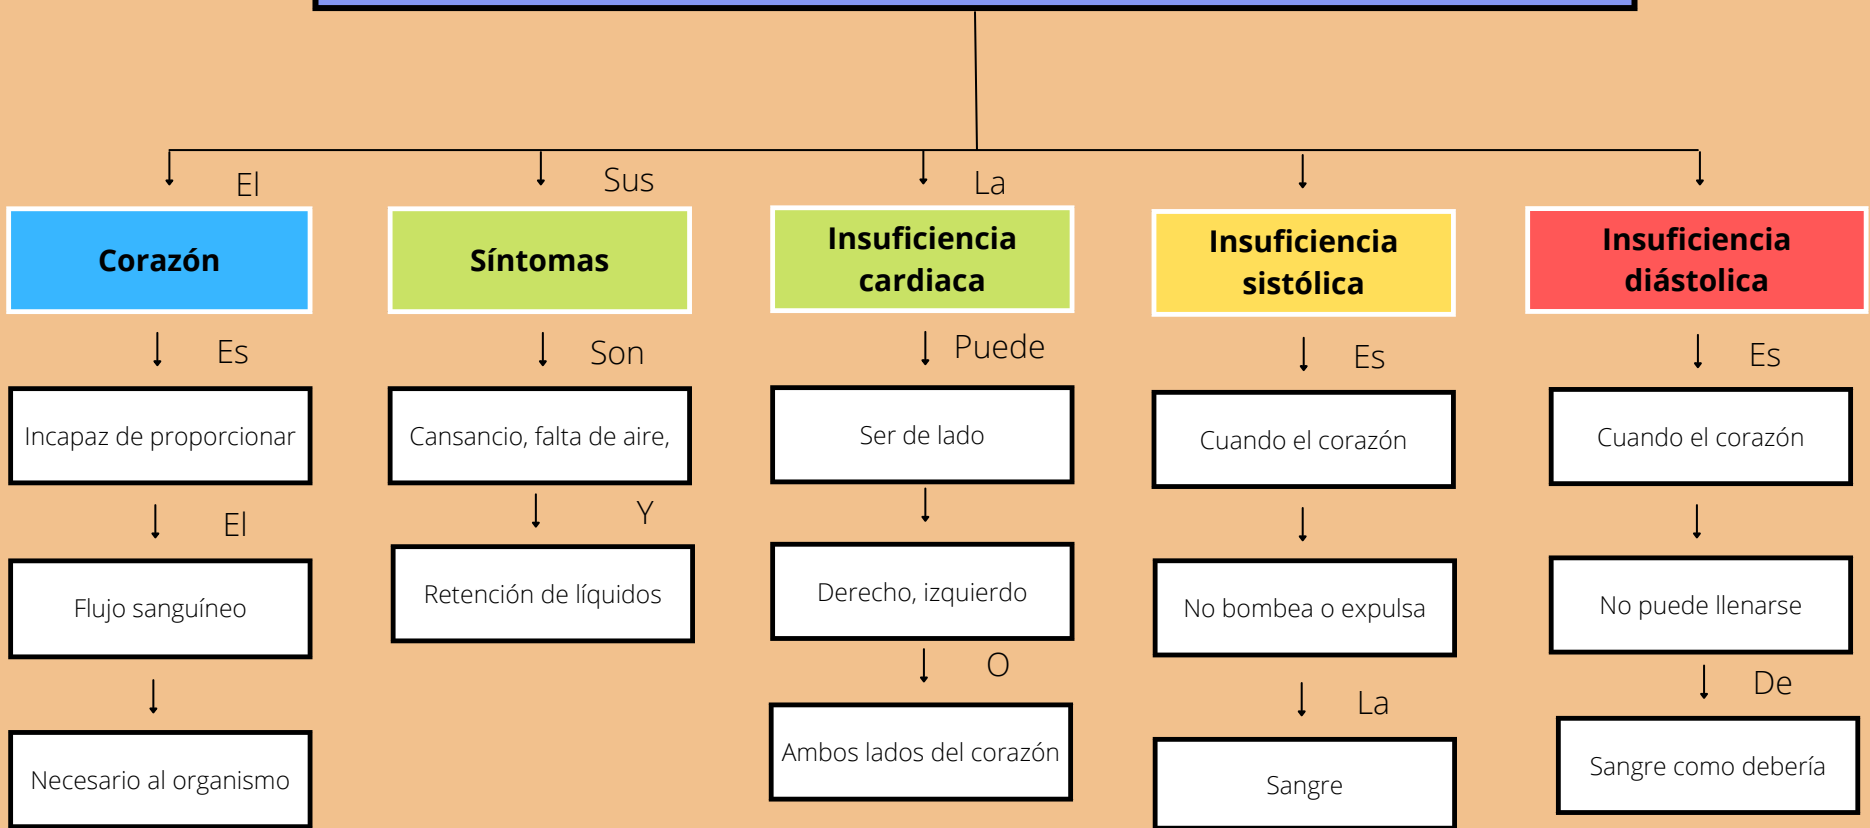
El

Corazón

Es

Incapaz de proporcionar

El

Flujo sanguíneo

Necesario al organismo

Sus

Síntomas

Son

Cansancio, falta de aire,

Y

Retención de líquidos

La

Insuficiencia cardiaca

Puede

Ser de lado

Derecho, izquierdo

O

Ambos lados del corazón

Insuficiencia sistólica

Es

Cuando el corazón

No bombea o expulsa

La

Sangre

Insuficiencia diástolica

Es

Cuando el corazón

No puede llenarse

De

Sangre como debería